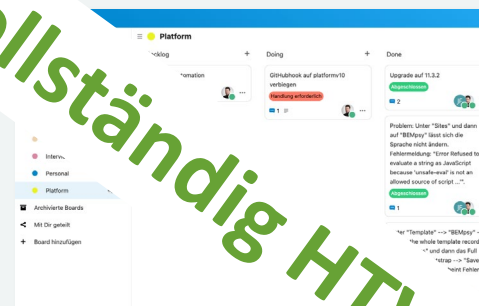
ollständig HTML

Platform

acklog

+

omation

Doing

+

GitHubhook auf platformv10 verbiegen

Handlung erforderlich

1

Done

+

Upgrade auf 11.3.2

Abgeschlossen

2

Problem: Unter "Sites" und dann auf "BEMpsy" lässt sich die Sprache nicht ändern. Fehlermeldung: "Error Refused to evaluate a string as JavaScript because 'unsafe-eval' is not an allowed source of script ...".

Abgeschlossen

1

Interv

Personal

Platform

Archivierte Boards

Mit Dir geteilt

Board hinzufügen

"Template" --> "BEMpsy" -
the whole template record
" und dann das Full
strap --> "Save
heint Fehler